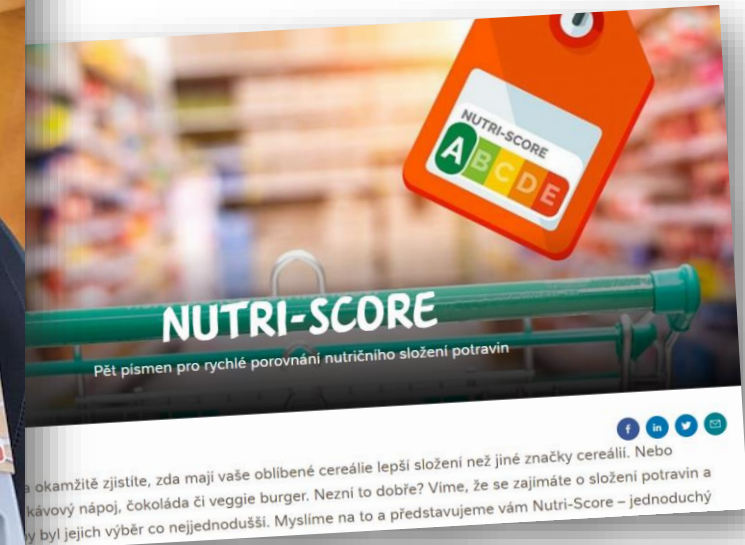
NUTRI-SCORE
A B C D E

NUTRI-SCORE

Pět písmen pro rychlé porovnání nutričního složení potravin

f in

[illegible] okamžitě zjistíte, zda mají vaše oblíbené cereálie lepší složení než jiné značky cereálií. Nebo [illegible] kávový nápoj, čokoláda či veggie burger. Nezní to dobře? Víme, že se zajímáte o složení potravin a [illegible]y byl jejich výběr co nejjednodušší. Myslíme na to a představujeme vám Nutri-Score – jednoduchý